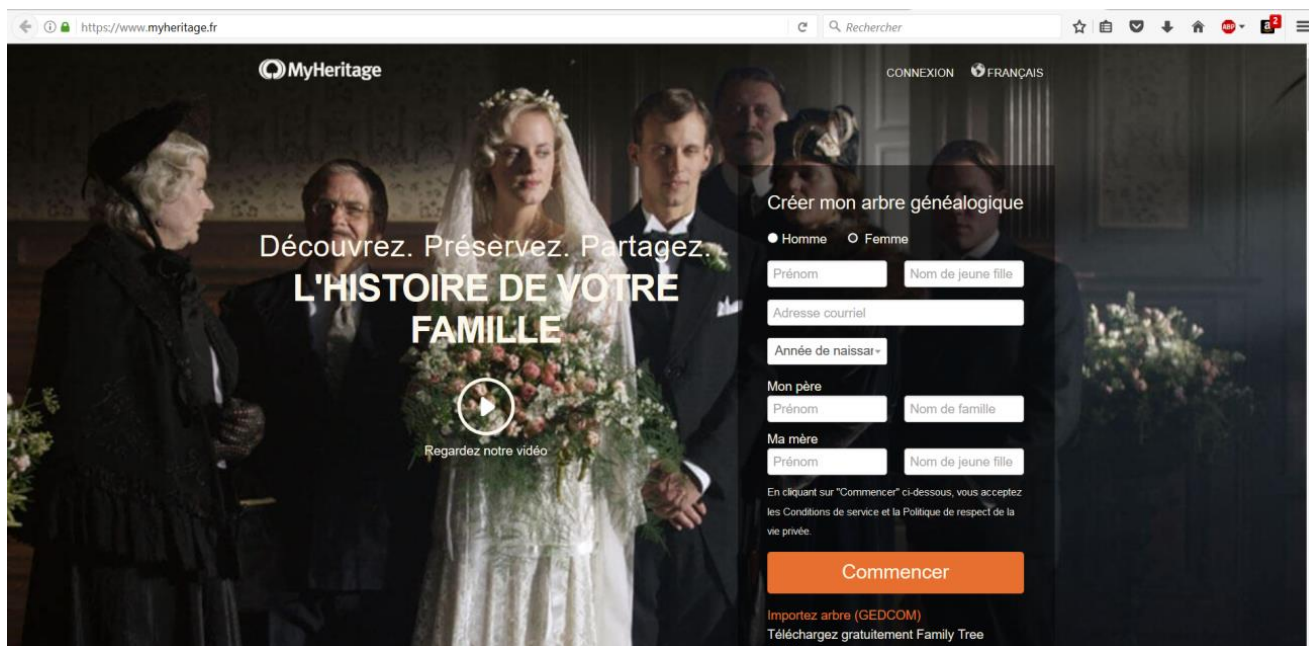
https://www.myheritage.fr

Rechercher

MyHeritage

CONNEXION FRANÇAIS

Découvrez. Préservez. Partagez.

L'HISTOIRE DE VOTRE FAMILLE

Regardez notre vidéo

Créer mon arbre généalogique

Homme Femme

Prénom

Nom de jeune fille

Adresse courriel

Année de naissar

Mon père

Prénom

Nom de famille

Ma mère

Prénom

Nom de jeune fille

En cliquant sur "Commencer" ci-dessous, vous acceptez les Conditions de service et la Politique de respect de la vie privée.

Commencer

Importez arbre (GEDCOM)

Téléchargez gratuitement Family Tree